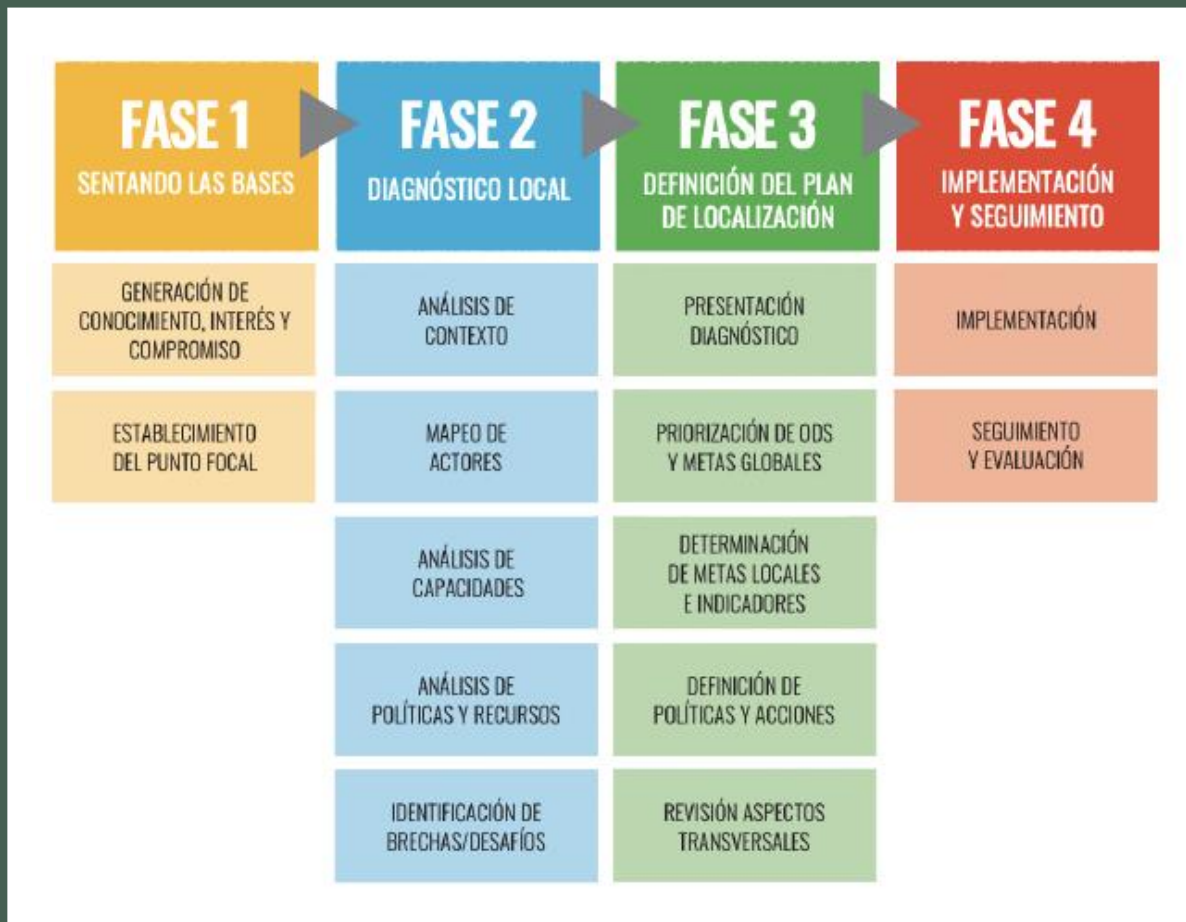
FASE 1
SENTANDO LAS BASES

GENERACIÓN DE CONOCIMIENTO, INTERÉS Y COMPROMISO

ESTABLECIMIENTO DEL PUNTO FOCAL

FASE 2
DIAGNÓSTICO LOCAL

ANÁLISIS DE CONTEXTO

MAPEO DE ACTORES

ANÁLISIS DE CAPACIDADES

ANÁLISIS DE POLÍTICAS Y RECURSOS

IDENTIFICACIÓN DE BRECHAS/DESAFÍOS

FASE 3
DEFINICIÓN DEL PLAN DE LOCALIZACIÓN

PRESENTACIÓN DIAGNÓSTICO

PRIORIZACIÓN DE ODS Y METAS GLOBALES

DETERMINACIÓN DE METAS LOCALES E INDICADORES

DEFINICIÓN DE POLÍTICAS Y ACCIONES

REVISIÓN ASPECTOS TRANSVERSALES

FASE 4
IMPLEMENTACIÓN Y SEGUIMIENTO

IMPLEMENTACIÓN

SEGUIMIENTO Y EVALUACIÓN